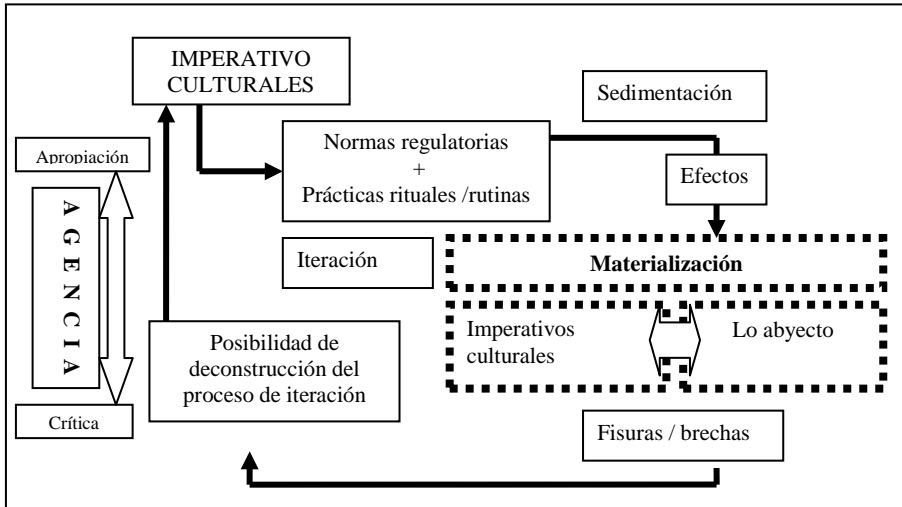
IMPERATIVO CULTURALES

Sedimentación

Apropiación

A G E N C I A

Normas regulatorias + Prácticas rituales /rutinas

Efectos

Iteración

Materialización

Imperativos culturales

Lo abyecto

Posibilidad de deconstrucción del proceso de iteración

Crítica

Fisuras / brechas